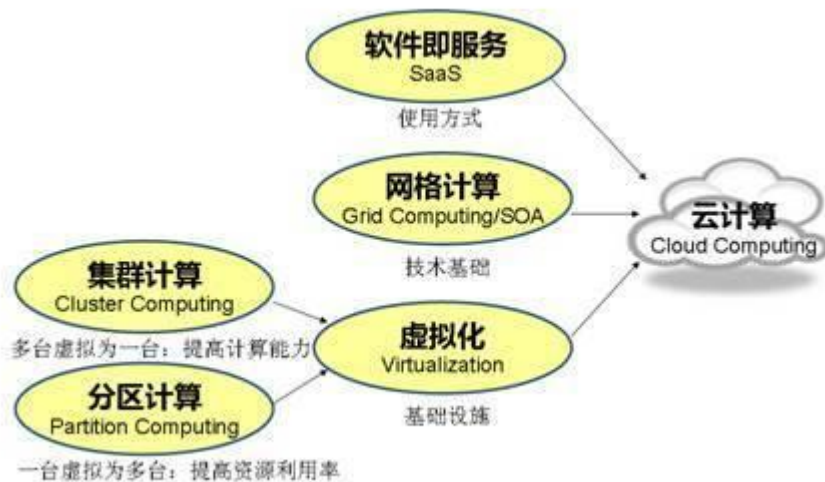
软件即服务
SaaS
使用方式

网格计算
Grid Computing/SOA
技术基础

云计算
Cloud Computing

集群计算
Cluster Computing
多台虚拟为一台：提高计算能力

虚拟化
Virtualization
基础设施

分区计算
Partition Computing
一台虚拟为多台：提高资源利用率